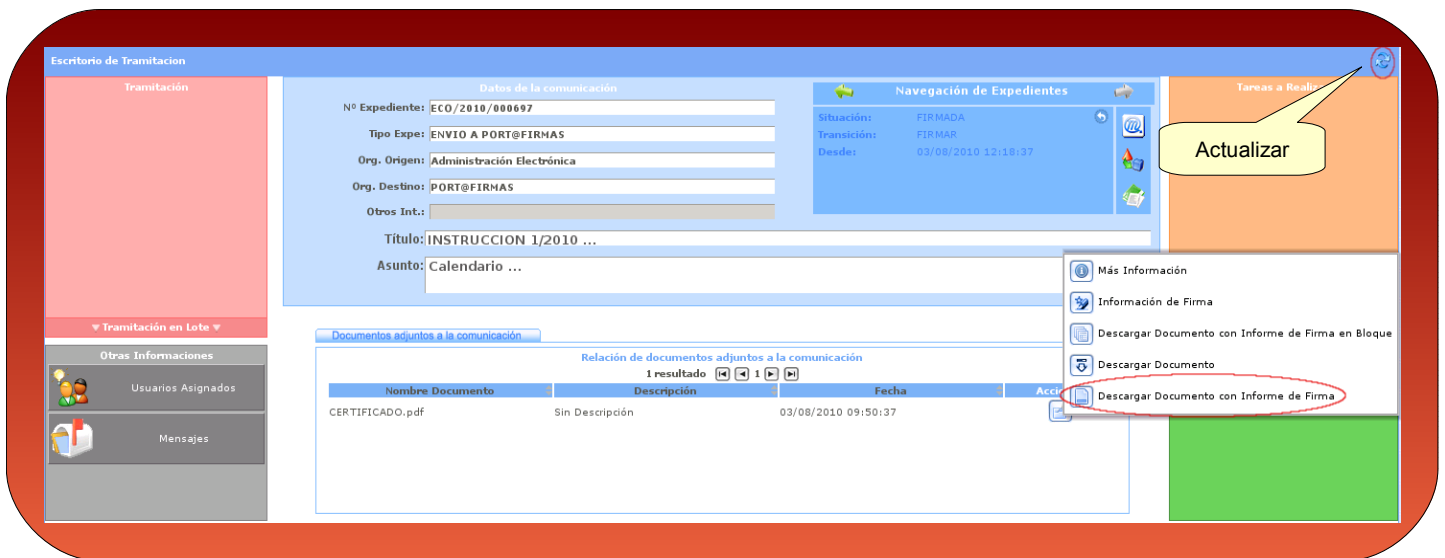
Escritorio de Tramitacion

Tramitación

▼ Tramitación en Lote ▼

Otras Informaciones

Usuarios Asignados

Mensajes

Datos de la comunicación

Nº Expediente: ECO/2010/000697

Tipo Expe: ENVIO A PORT@FIRMAS

Org. Origen: Administración Electrónica

Org. Destino: PORT@FIRMAS

Otros Int.:

Título: INSTRUCCION 1/2010 ...

Asunto: Calendario ...

Navegación de Expedientes

Situación: FIRMADA

Transición: FIRMAR

Desde: 03/08/2010 12:18:37

Tareas a Reali

Actualizar

Más Información

Información de Firma

Descargar Documento con Informe de Firma en Bloque

Descargar Documento

Descargar Documento con Informe de Firma

Documentos adjuntos a la comunicación

Relación de documentos adjuntos a la comunicación

1 resultado 1

| Nombre Documento | Descripción | Fecha | Acci |
|---|---|---|---|
| CERTIFICADO.pdf | Sin Descripción | 03/08/2010 09:50:37 | |